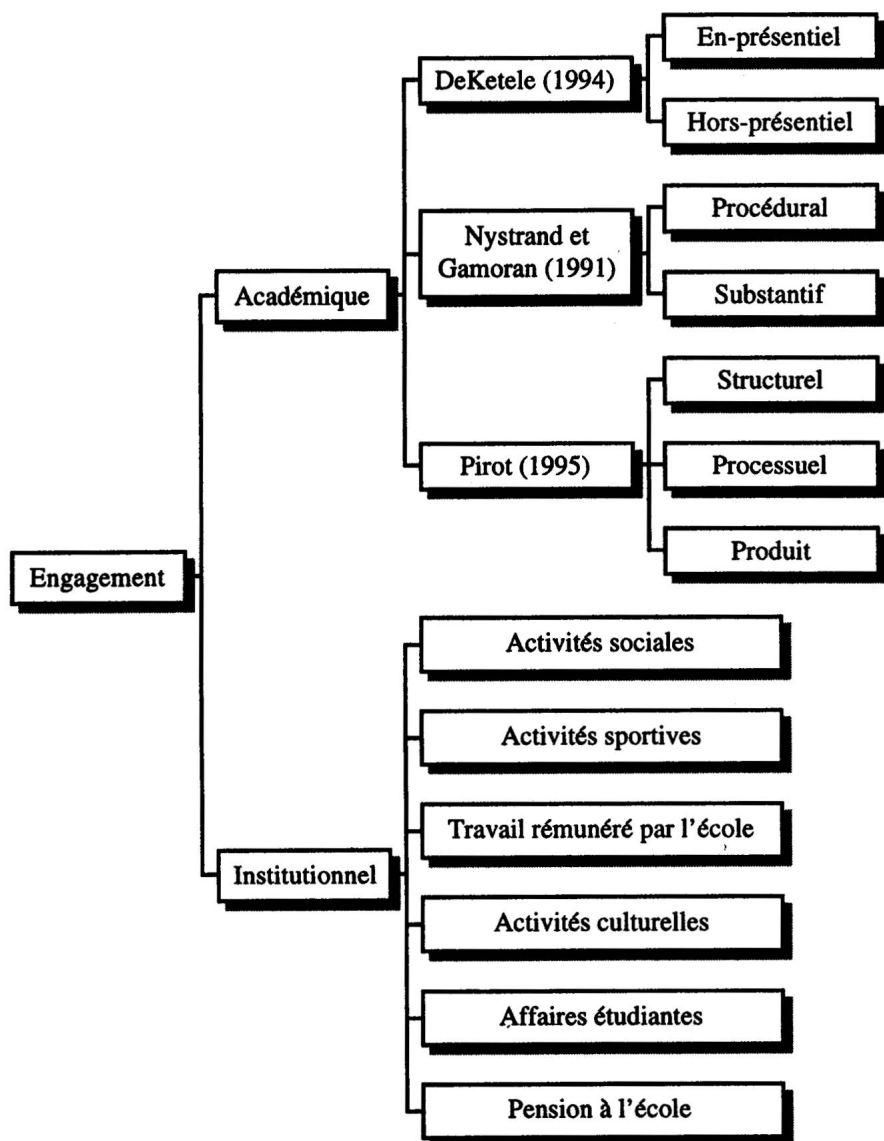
Engagement

Académique

DeKetele (1994)

En-présentiel

Hors-présentiel

Nystrand et Gamoran (1991)

Procédural

Substantif

Pirot (1995)

Structurel

Processuel

Produit

Institutionnel

Activités sociales

Activités sportives

Travail rémunéré par l'école

Activités culturelles

Affaires étudiantes

Pension à l'école